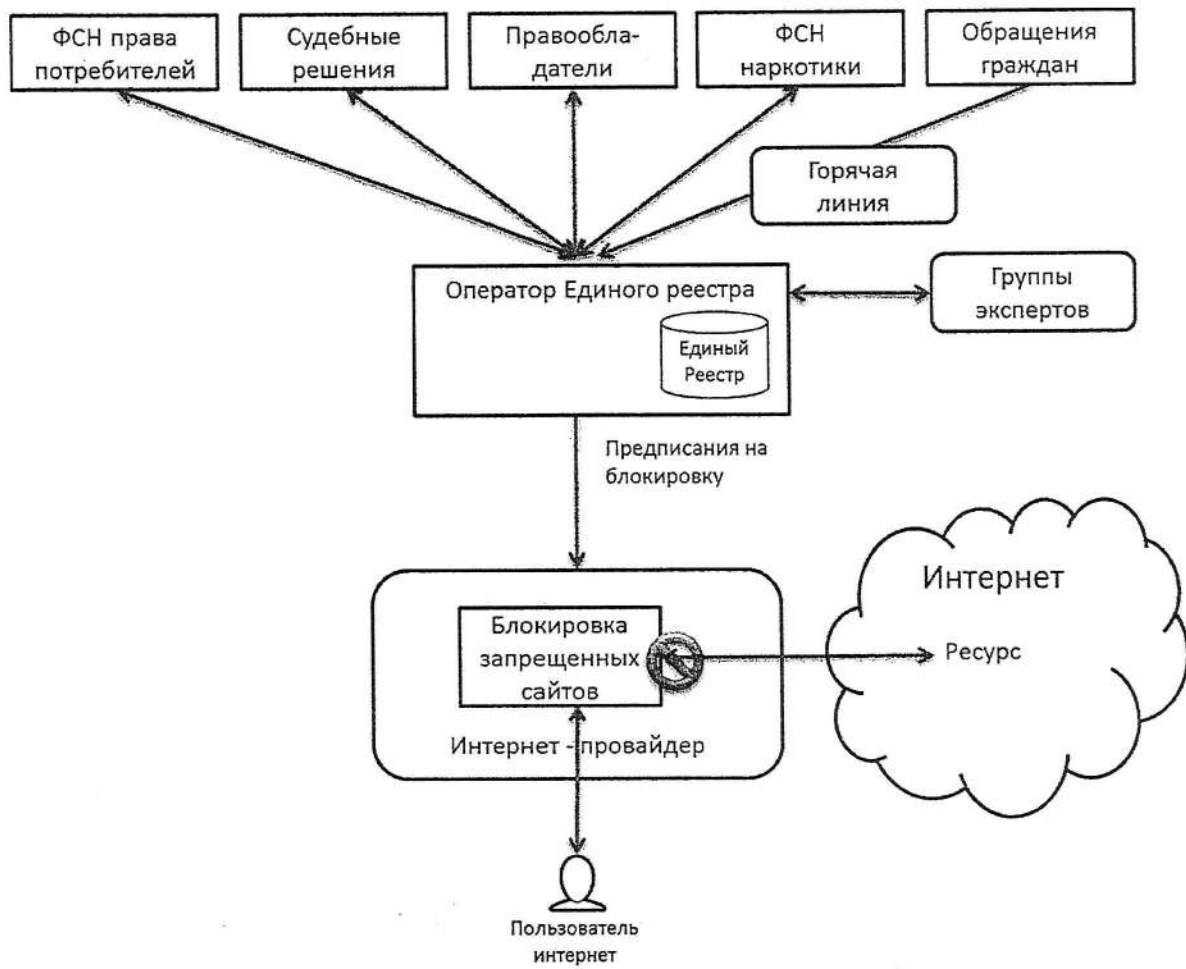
ФСН права потребителей

Судебные решения

Правообладатели

ФСН наркотики

Обращения граждан

Горячая линия

Оператор Единого реестра

Единый Реестр

Группы экспертов

Предписания на блокировку

Блокировка запрещенных сайтов

Интернет - провайдер

Интернет

Ресурс

Пользователь интернет